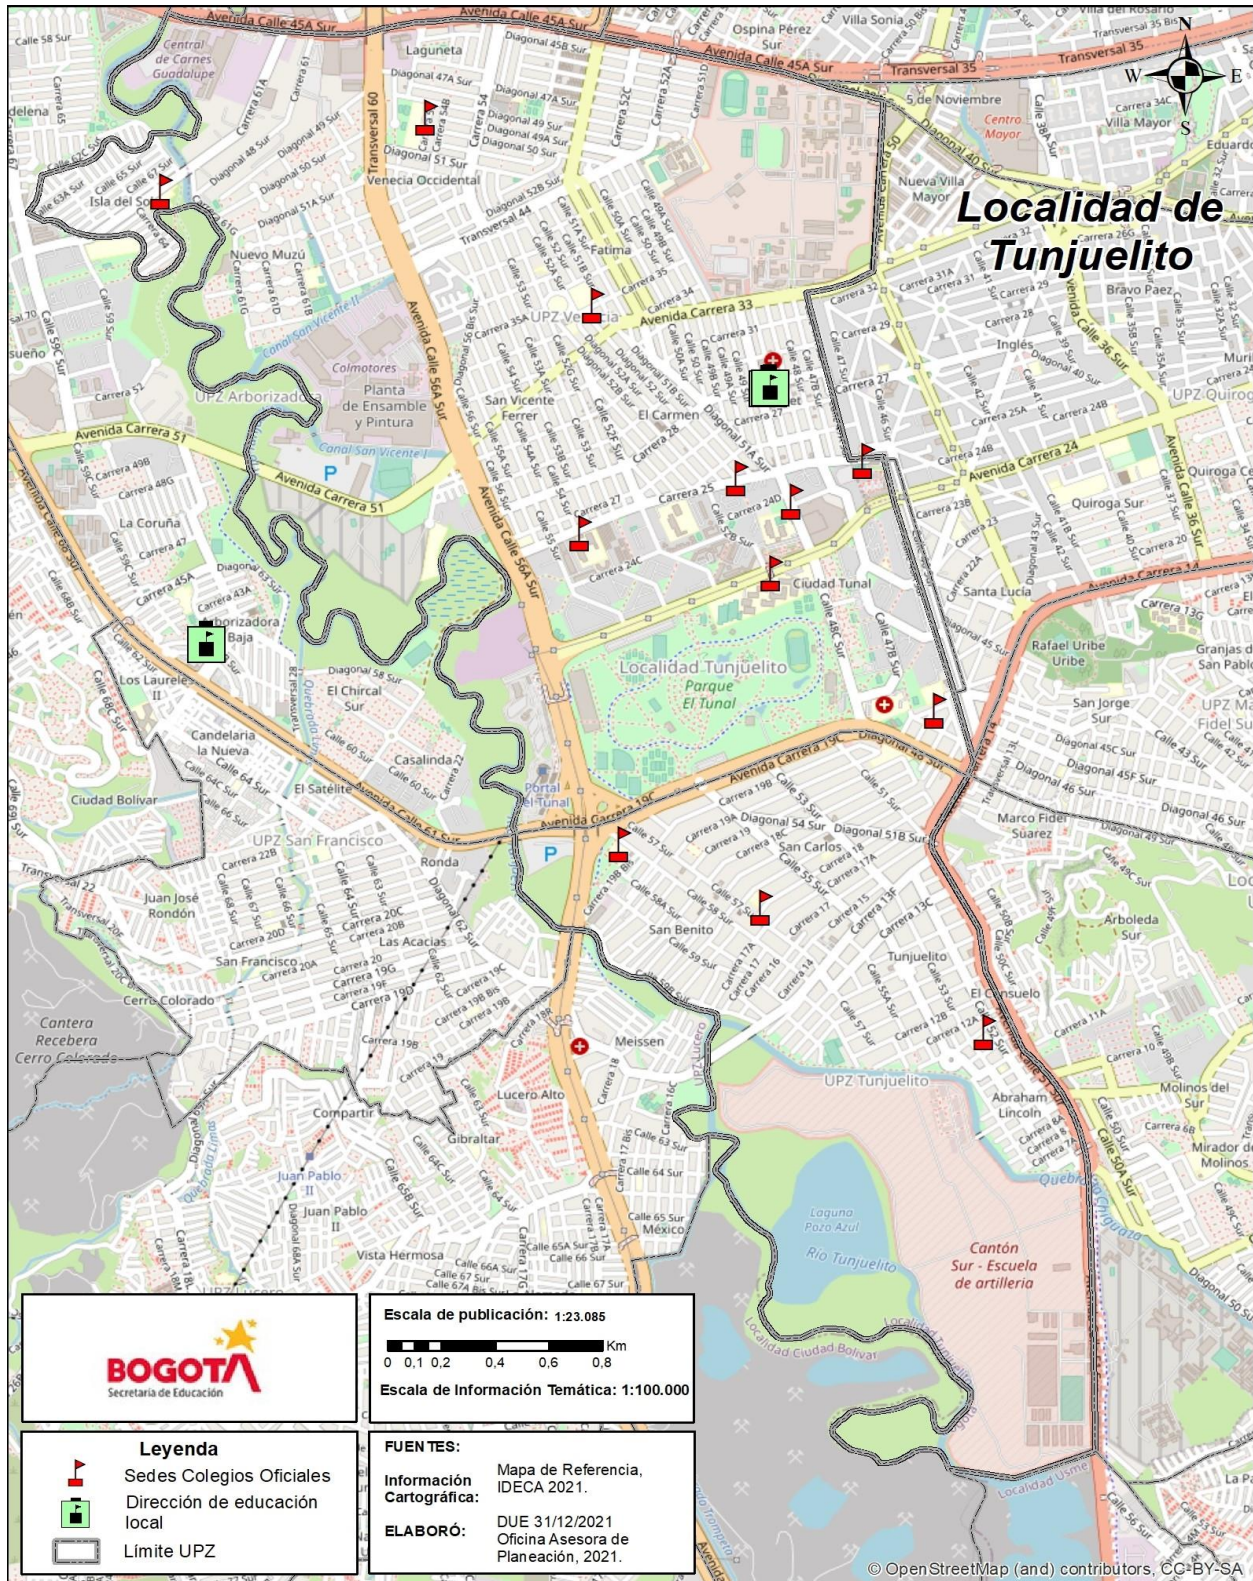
Localidad de Tunjuelito

N
S
E
W

Avenida Calle 45A Sur
Central de Carnes Guadalupe
Laguneta
Transversal 60
Venecia Occidental
Isla del Sol
Nuevo Muzú
Canal San Vicente II
Colmotores
Planta de Ensamble y Pintura
UPZ Arborizadora
Avenida Carrera 51
Canal San Vicente I
Avenida Calle 56A Sur
Transversal 44
Fatima
UPZ Venecia
Avenida Carrera 33
San Vicente Ferrer
El Carmen
5 de Noviembre
Centro Mayor
Villa Sonia
Ospina Pérez Sur
Transversal 35
Villa Mayor
Nueva Villa Mayor
Bravo Paez
Inglés
UPZ Quiroga
Avenida Carrera 24
Quiroga Sur
Santa Lucía
Rafael Uribe Uribe
Ciudad Tunal
Localidad Tunjuelito
Parque El Tunal
La Coruña
Arborizadora Baja
Los Laureles II
Candelaria la Nueva
El Chircal Sur
Casalinda
Ciudad Bolívar
El Satélite
Portal el Tunal
Avenida Carrera 19C
Avenida Carrera 19C
San Jorge Sur
Marco Fidel Suárez
UPZ San Francisco
Ronda
Juan José Rondón
San Francisco
Las Acacias
Cerro Colorado
Cantera Recebera Cerro Colorado
San Carlos
San Benito
Tunjuelito
El Consuelo
Arboleda Sur
Meissen
Lucero Alto
Compartir
Gibraltar
Juan Pablo II
Juan Pablo II
Vista Hermosa
México
UPZ Tunjuelito
Abraham Lincoln
Molinos del Sur
Laguna Pozo Azul
Río Tunjuelito
Cantón Sur - Escuela de artillería
Localidad Ciudad Bolívar
Localidad Usme

BOGOTÁ
Secretaría de Educación

Escala de publicación: 1:23.085
Km
0 0,1 0,2 0,4 0,6 0,8
Escala de Información Temática: 1:100.000

Leyenda
Sedes Colegios Oficiales
Dirección de educación local
Límite UPZ

FUENTES:
Información Cartográfica: Mapa de Referencia, IDECA 2021.
ELABORÓ: DUE 31/12/2021 Oficina Asesora de Planeación, 2021.

© OpenStreetMap (and) contributors, CC-BY-SA